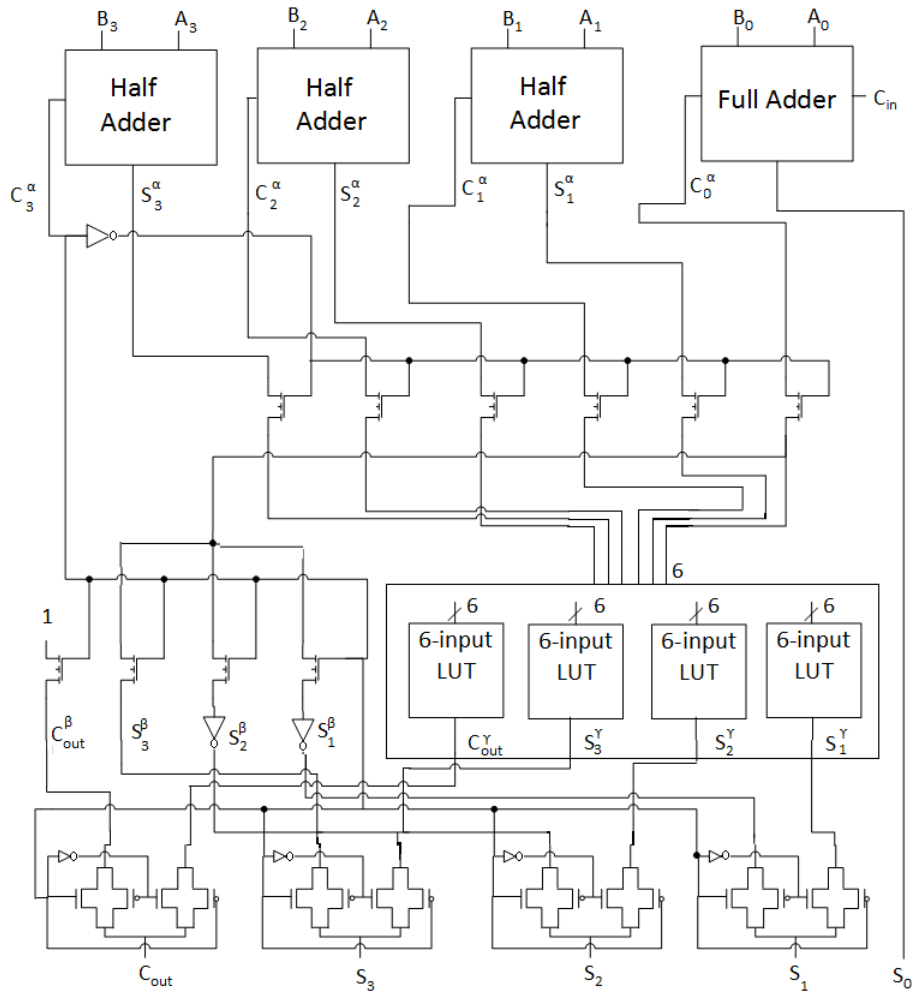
$B_3$ $A_3$
Half Adder
$B_2$ $A_2$
Half Adder
$B_1$ $A_1$
Half Adder
$B_0$ $A_0$
Full Adder
$C_{in}$

$C_3^\alpha$ $S_3^\alpha$ $C_2^\alpha$ $S_2^\alpha$ $C_1^\alpha$ $S_1^\alpha$ $C_0^\alpha$

6

1

6
6-input LUT
6
6-input LUT
6
6-input LUT
6
6-input LUT

$C_{out}^\beta$ $S_3^\beta$ $S_2^\beta$ $S_1^\beta$

$C_{out}^\gamma$ $S_3^\gamma$ $S_2^\gamma$ $S_1^\gamma$

$C_{out}$ $S_3$ $S_2$ $S_1$ $S_0$